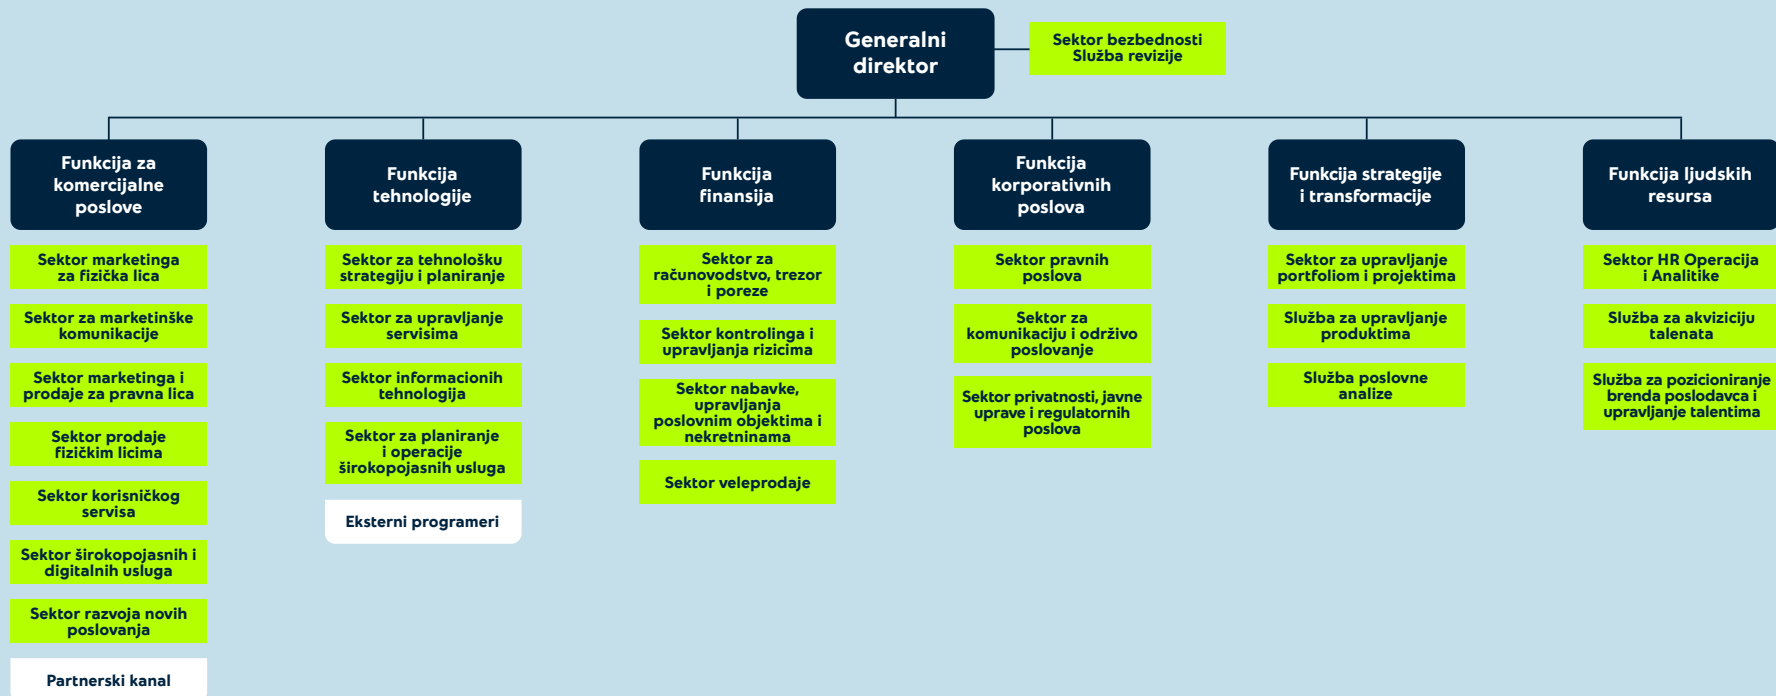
Generalni direktor

Sektor bezbednosti
Služba revizije

Funkcija za komercijalne poslove

Sektor marketinga za fizička lica

Sektor za marketinške komunikacije

Sektor marketinga i prodaje za pravna lica

Sektor prodaje fizičkim licima

Sektor korisničkog servisa

Sektor širokopojasnih i digitalnih usluga

Sektor razvoja novih poslovanja

Partnerski kanal

Funkcija tehnologije

Sektor za tehnološku strategiju i planiranje

Sektor za upravljanje servisima

Sektor informacionih tehnologija

Sektor za planiranje i operacije širokopojasnih usluga

Eksterni programeri

Funkcija finansija

Sektor za računovodstvo, trezor i poreze

Sektor kontrolinga i upravljanja rizicima

Sektor nabavke, upravljanja poslovnim objektima i nekretninama

Sektor veleprodaje

Funkcija korporativnih poslova

Sektor pravnih poslova

Sektor za komunikaciju i održivo poslovanje

Sektor privatnosti, javne uprave i regulatornih poslova

Funkcija strategije i transformacije

Sektor za upravljanje portfoliom i projektima

Služba za upravljanje produktima

Služba poslovne analize

Funkcija ljudskih resursa

Sektor HR Operacija i Analitike

Služba za akviziciju talenata

Služba za pozicioniranje brenda poslodavca i upravljanje talentima